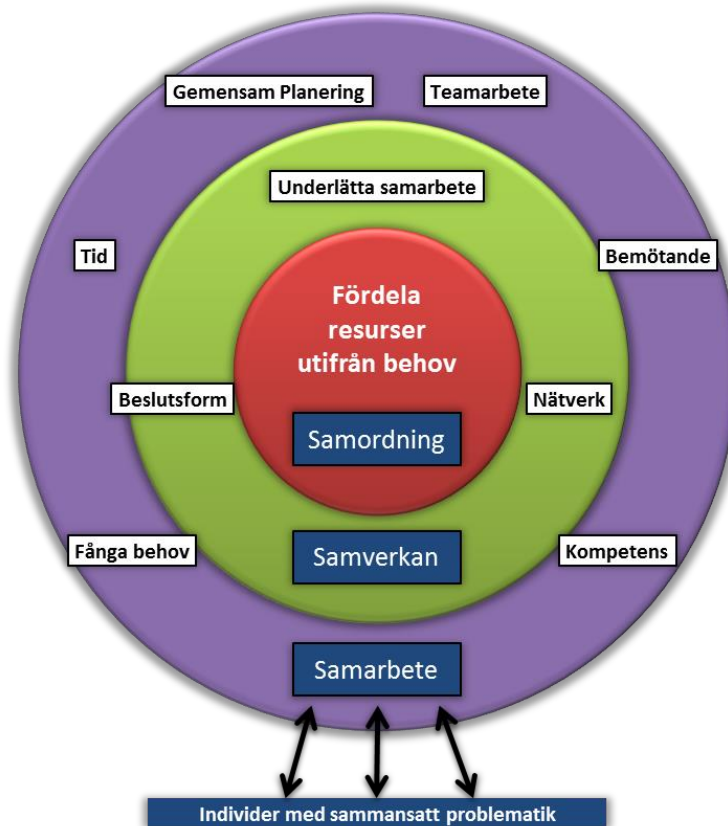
Gemensam Planering

Teamarbete

Underlätta samarbete

Tid

Bemötande

Fördela resurser utifrån behov

Beslutsform

Nätverk

Samordning

Fånga behov

Samverkan

Kompetens

Samarbete

Individer med sammansatt problematik